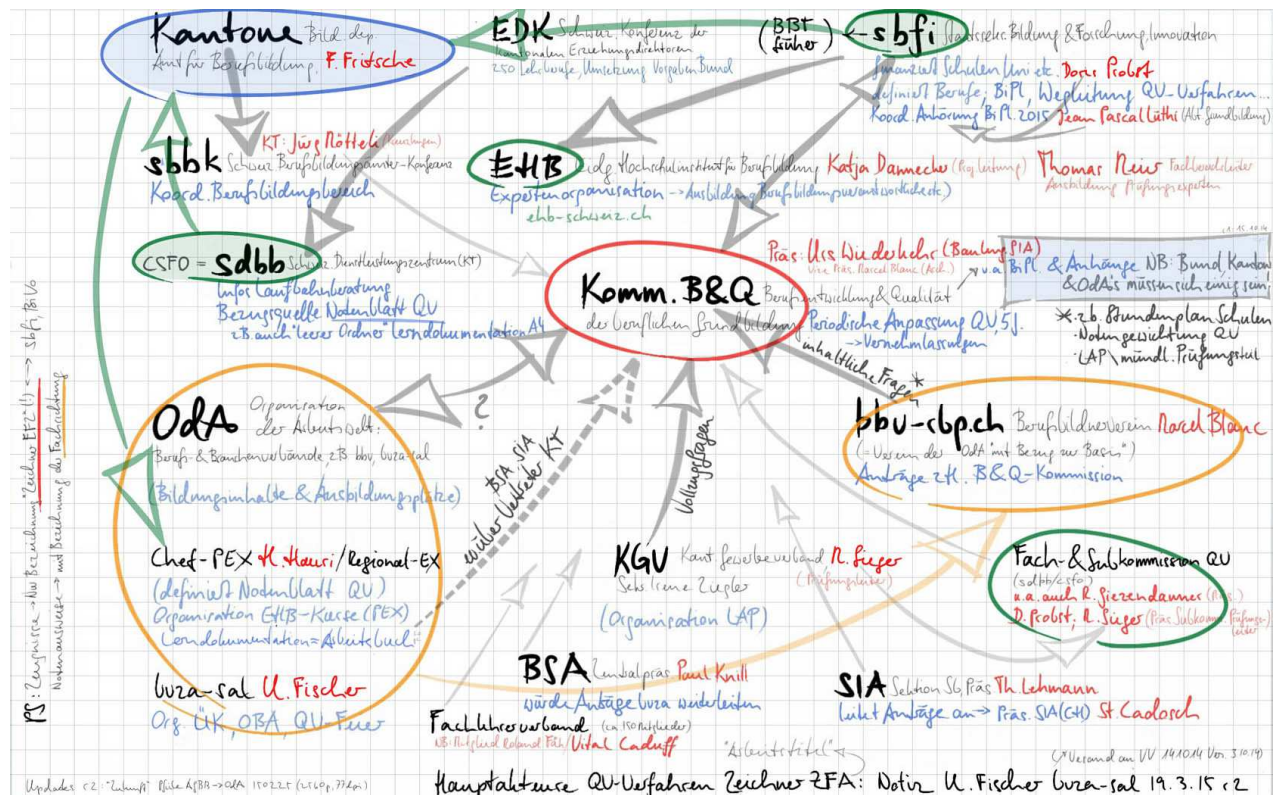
Kantone Bild dep. Amt für Berufsbildung, F. Fritsche

EDK Schweiz. Konferenz der kantonalen Erziehungsdirektoren
250 Lehrberufe, Umsetzung Vorgaben Bund

(BBT früher) ← sbfi Staatssekr. Bildung & Forschung, Innovation
finanziert Schulen, Uni etc. Doris Probst
definiert Berufe, BiPl, Wegleitung, QV-Verfahren...
Koord. Anhörung BiPl. 2015 Jean Pascal Lüthi (Abt. Grundbildung)

sbbk Schweiz. Berufsbildungsämter-Konferenz KT: Jürg Rötteli (Neuhausen)
Koord. Berufsbildungsbereich

EHB eidg. Hochschulinstitut für Berufsbildung Katja Dannecker (Projektleitung) Thomas Reiss Fachbereichsleiter Ausbildung Prüfungsexperten
Expertenorganisation → Ausbildung Berufsbildungsverantwortliche etc.
ehb-schweiz.ch

CSFO = sdbb Schweiz. Dienstleistungszentrum (KT)
Infos Laufbahnberatung
Bezugsquelle Notenblatt QV
z.B. auch "leerer Ordner" Lerndokumentation A4

Präs: Urs Wiederkehr (Bauing. SIA)
Vize Präs. Marcel Blanc (Arch.) ✶ u.a. BiPl. & Anhänge NB: Bund Kanton & OdA's müssen sich einig sein!

Komm. B&Q Berufsentwicklung & Qualität der beruflichen Grundbildung
Periodische Anpassung QV, 5J.
→ Vernehmlassungen

✶ z.B. Stundenplan Schulen
· Notengewichtung QV
· LAP / mündl. Prüfungsteil

inhaltliche Fragen ✶

OdA Organisation der Arbeitswelt:
Berufs- & Branchenverbände, z.B. bbu, Guza-sal
(Bildungsinhalte & Ausbildungsplätze)

?

BSA SIA
weiter Verteiler KT

Vollzugsfragen

bbu-cbp.ch Berufsbildnerverein Marcel Blanc
(= Verein der "OdA" mit Bezug zur Basis")
Anträge z.H. B&Q-Kommission

Chef-PEX H. Hauri / Regional-EX
(definiert Notenblatt QV)
Organisation EHB-Kurse (PEX)
Lerndokumentation = Arbeitsbuch

KGV Kant. Gewerbeverband R. Sieger
Sekr. Irene Ziegler (Prüfungsleiter)
(Organisation LAP)

Fach- & Subkommission QV
(sdbb/csfo)
u.a. auch R. Sieszendanner (Präs.)
D. Probst, R. Sieger (Präs. Subkomm. Prüfungsleiter)

Guza-sal U. Fischer
Org. ÜK, OBA, QV-Feier

BSA Zentralpräs. Paul Knill
würde Anträge Guza weiterleiten

SIA Sektion SG, Präs. Th. Lehmann
leitet Anträge an → Präs. SIA (CH) St. Cadosch

Fachlehrerverband (ca. 150 Mitglieder)
NB: Mitglied Roland Föh / Vital Caduff

"Arbeitstitel"

(✶ Versand an VV 14.10.14 Vers. 3.10.14)

Hauptakteure QV-Verfahren Zeichner EFZ: Notiz U. Fischer Guza-sal 19.3.15 r2

PS: Zeugnisse → Neu Bezeichnung "Zeichner EFZ" (!) ← → sbfi, BiVo
Notenausweise → mit Bezeichnung der Fachrichtung

Updates r2: "Zukunft" Phase A/BR → OdA 15.02.25 (24.6.? ? Zei)

ca. 15.10.14